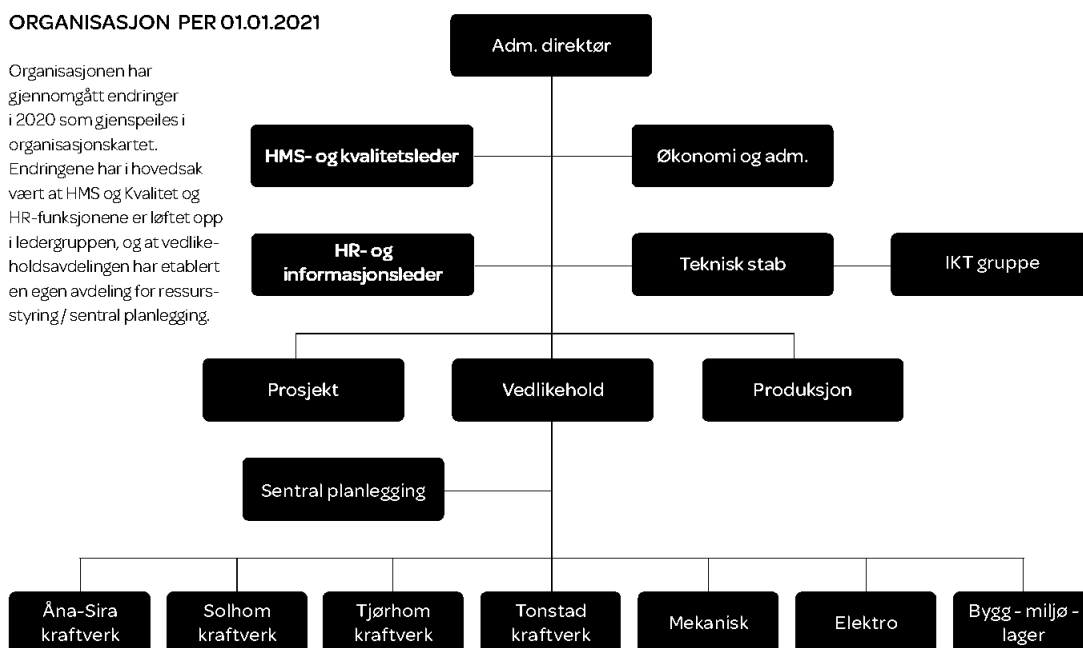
ORGANISASJON PER 01.01.2021

Organisasjonen har gjennomgått endringer i 2020 som gjenspeiles i organisasjonskartet. Endringene har i hovedsak vært at HMS og Kvalitet og HR-funksjonene er løftet opp i ledergruppen, og at vedlikeholdsavdelingen har etablert en egen avdeling for ressursstyring / sentral planlegging.

Adm. direktør

HMS- og kvalitetsleder

Økonomi og adm.

HR- og informasjonsleder

Teknisk stab

IKT gruppe

Prosjekt

Vedlikehold

Produksjon

Sentral planlegging

Åna-Sira kraftverk

Solhom kraftverk

Tjørhom kraftverk

Tonstad kraftverk

Mekanisk

Elektro

Bygg - miljø - lager